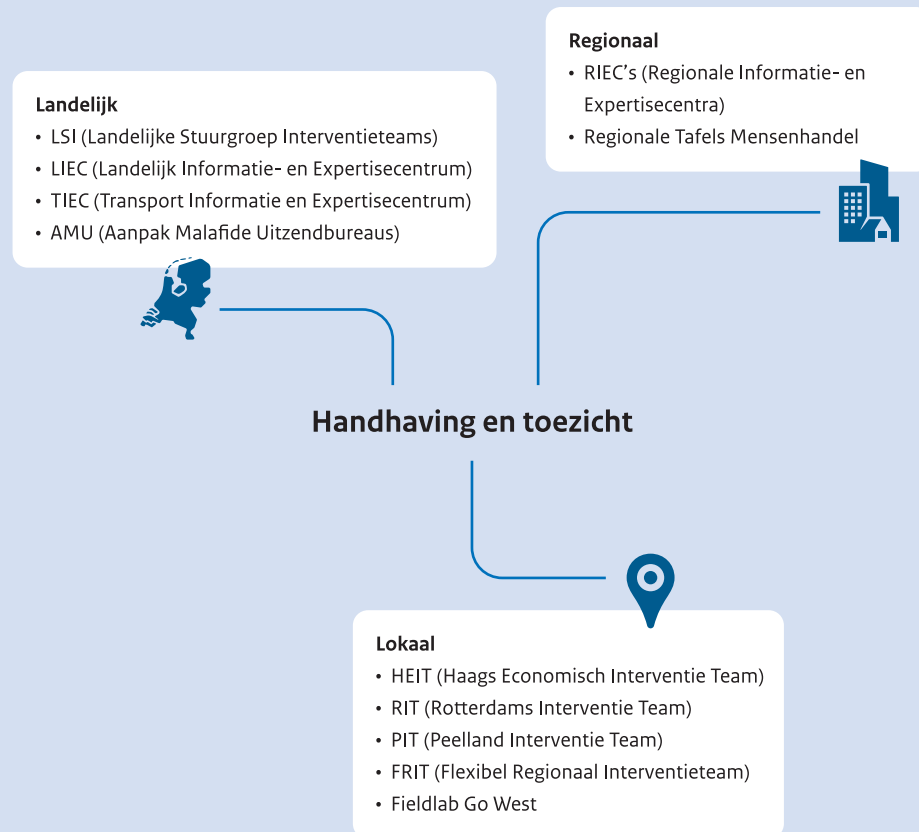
Regionaal
• RIEC's (Regionale Informatie- en Expertisecentra)
• Regionale Tafels Mensenhandel

Landelijk
• LSI (Landelijke Stuurgroep Interventieteams)
• LIEC (Landelijk Informatie- en Expertisecentrum)
• TIEC (Transport Informatie en Expertisecentrum)
• AMU (Aanpak Malafide Uitzendbureaus)

Handhaving en toezicht

Lokaal
• HEIT (Haags Economisch Interventie Team)
• RIT (Rotterdams Interventie Team)
• PIT (Peelland Interventie Team)
• FRIT (Flexibel Regionaal Interventieteam)
• Fieldlab Go West